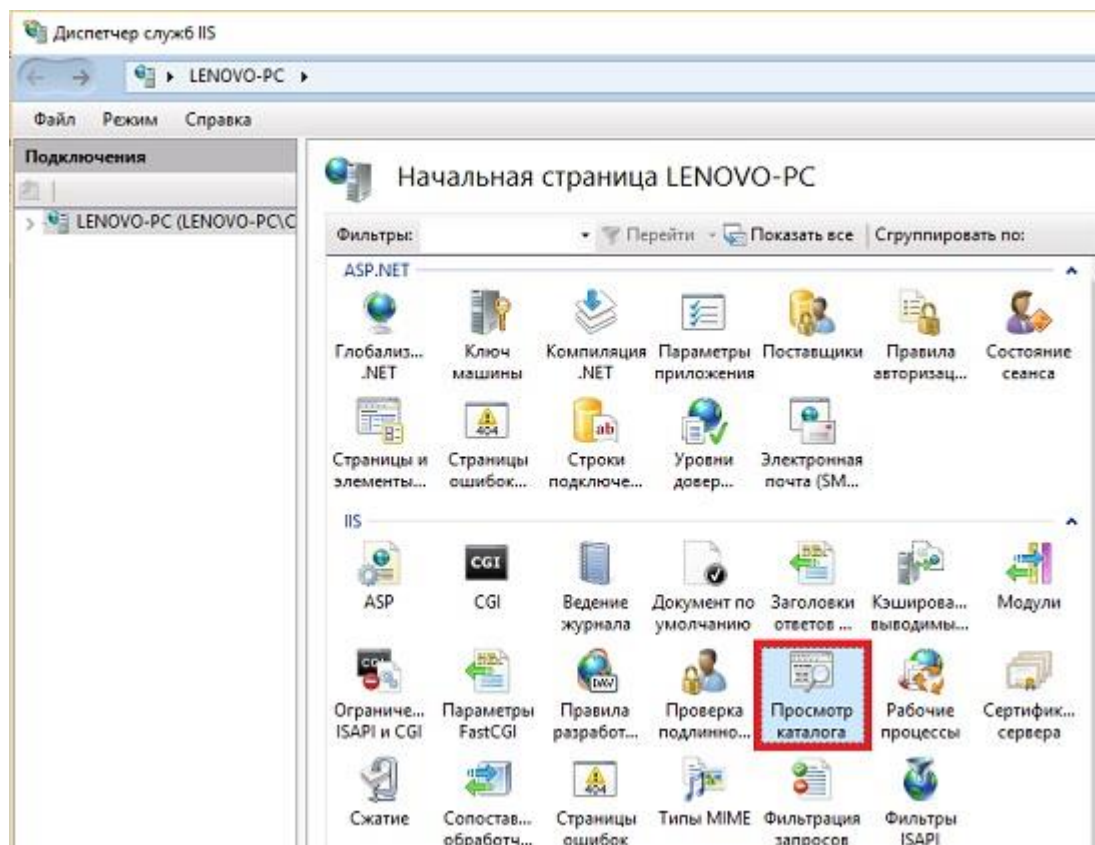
Диспетчер служб IIS

LENOVO-PC ▸

Файл Режим Справка

Подключения

LENOVO-PC (LENOVO-PC\C

Начальная страница LENOVO-PC

Фильтры: Перейти Показать все Сгруппировать по:

ASP.NET

Глобализ... .NET
Ключ машины
Компиляция .NET
Параметры приложения
Поставщики
Правила авторизац...
Состояние сеанса
Страницы и элементы...
Страницы ошибок...
Строки подключе...
Уровни довер...
Электронная почта (SM...

IIS

ASP
CGI
Ведение журнала
Документ по умолчанию
Заголовки ответов ...
Кэширова... выводимы...
Модули
Ограниче... ISAPI и CGI
Параметры FastCGI
Правила разработ...
Проверка подлинно...
Просмотр каталога
Рабочие процессы
Сертифик... сервера
Сжатие
Сопостав... обработч...
Страницы ошибок
Типы MIME
Фильтрация запросов
Фильтры ISAPI